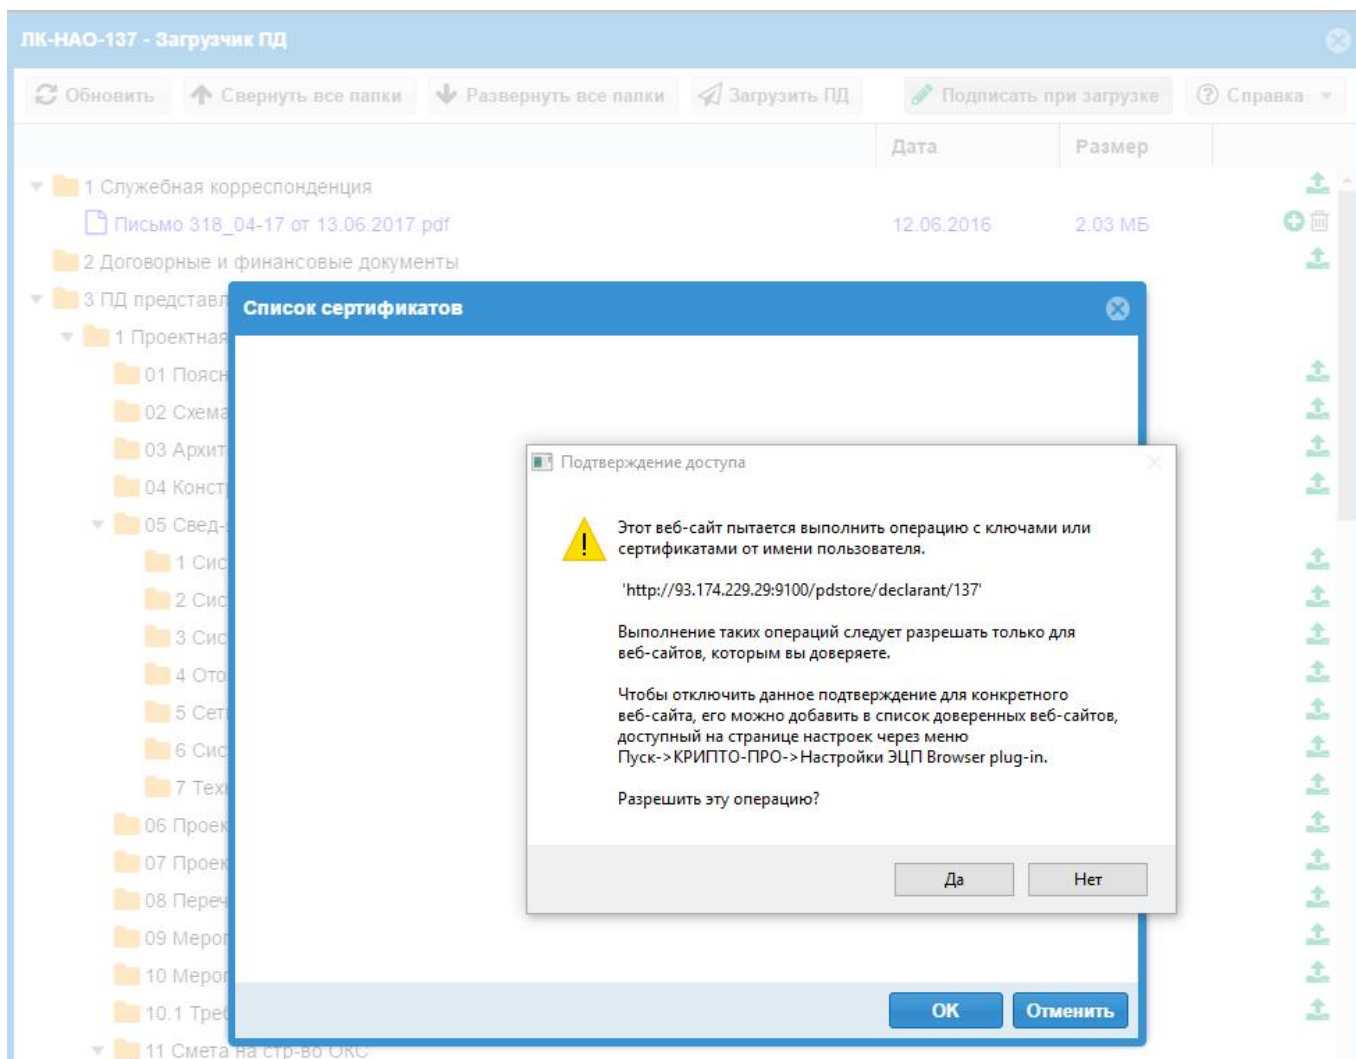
ЛК-НАО-137 - Загрузчик ПД

Обновить | Свернуть все папки | Развернуть все папки | Загрузить ПД | Подписать при загрузке | Справка

Дата | Размер

1 Служебная корреспонденция
Письмо 318_04-17 от 13.06.2017.pdf 12.06.2016 2.03 МБ
2 Договорные и финансовые документы
3 ПД представл
1 Проектная
01 Поясн
02 Схема
03 Архит
04 Конст
05 Свед
1 Сис
2 Сис
3 Сис
4 Ото
5 Сет
6 Сис
7 Тех
06 Проек
07 Проек
08 Пере
09 Меро
10 Меро
10.1 Тре
11 Смета на стр-во ОКС

Список сертификатов

Подтверждение доступа

Этот веб-сайт пытается выполнить операцию с ключами или сертификатами от имени пользователя.

'http://93.174.229.29:9100/pdstore/declarant/137'

Выполнение таких операций следует разрешать только для веб-сайтов, которым вы доверяете.

Чтобы отключить данное подтверждение для конкретного веб-сайта, его можно добавить в список доверенных веб-сайтов, доступный на странице настроек через меню Пуск->КРИПТО-ПРО->Настройки ЭЦП Browser plug-in.

Разрешить эту операцию?

Да | Нет

OK | Отменить